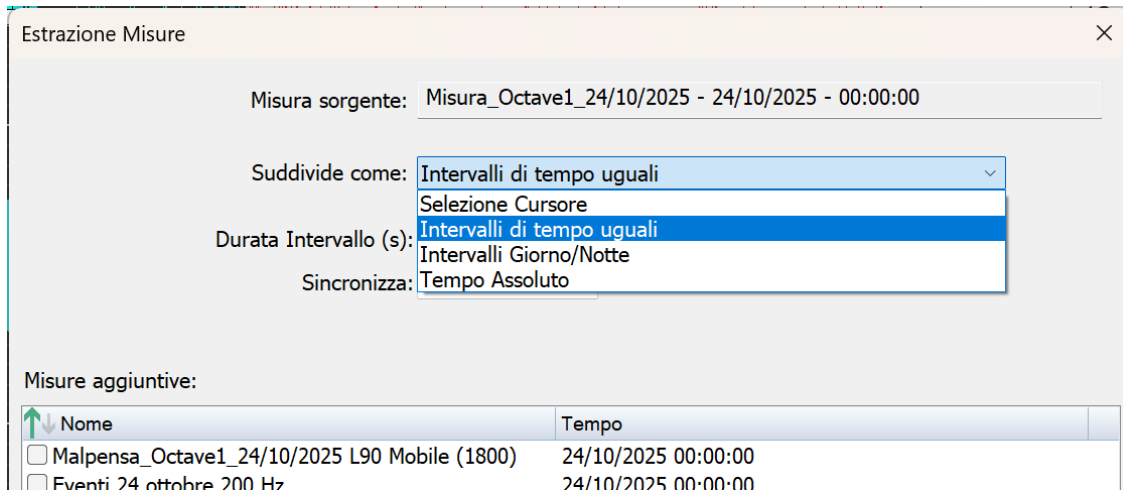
Estrazione Misure

Misura sorgente: Misura_Octave1_24/10/2025 - 24/10/2025 - 00:00:00

Suddivide come: Intervalli di tempo uguali

Selezione Cursore
Intervalli di tempo uguali
Intervalli Giorno/Notte
Tempo Assoluto

Durata Intervallo (s):

Sincronizza:

Misure aggiuntive:

| Nome | Tempo |
|---|---|
| Malpensa_Octave1_24/10/2025 L90 Mobile (1800) | 24/10/2025 00:00:00 |
| Eventi 24 ottobre 200 Hz | 24/10/2025 00:00:00 |